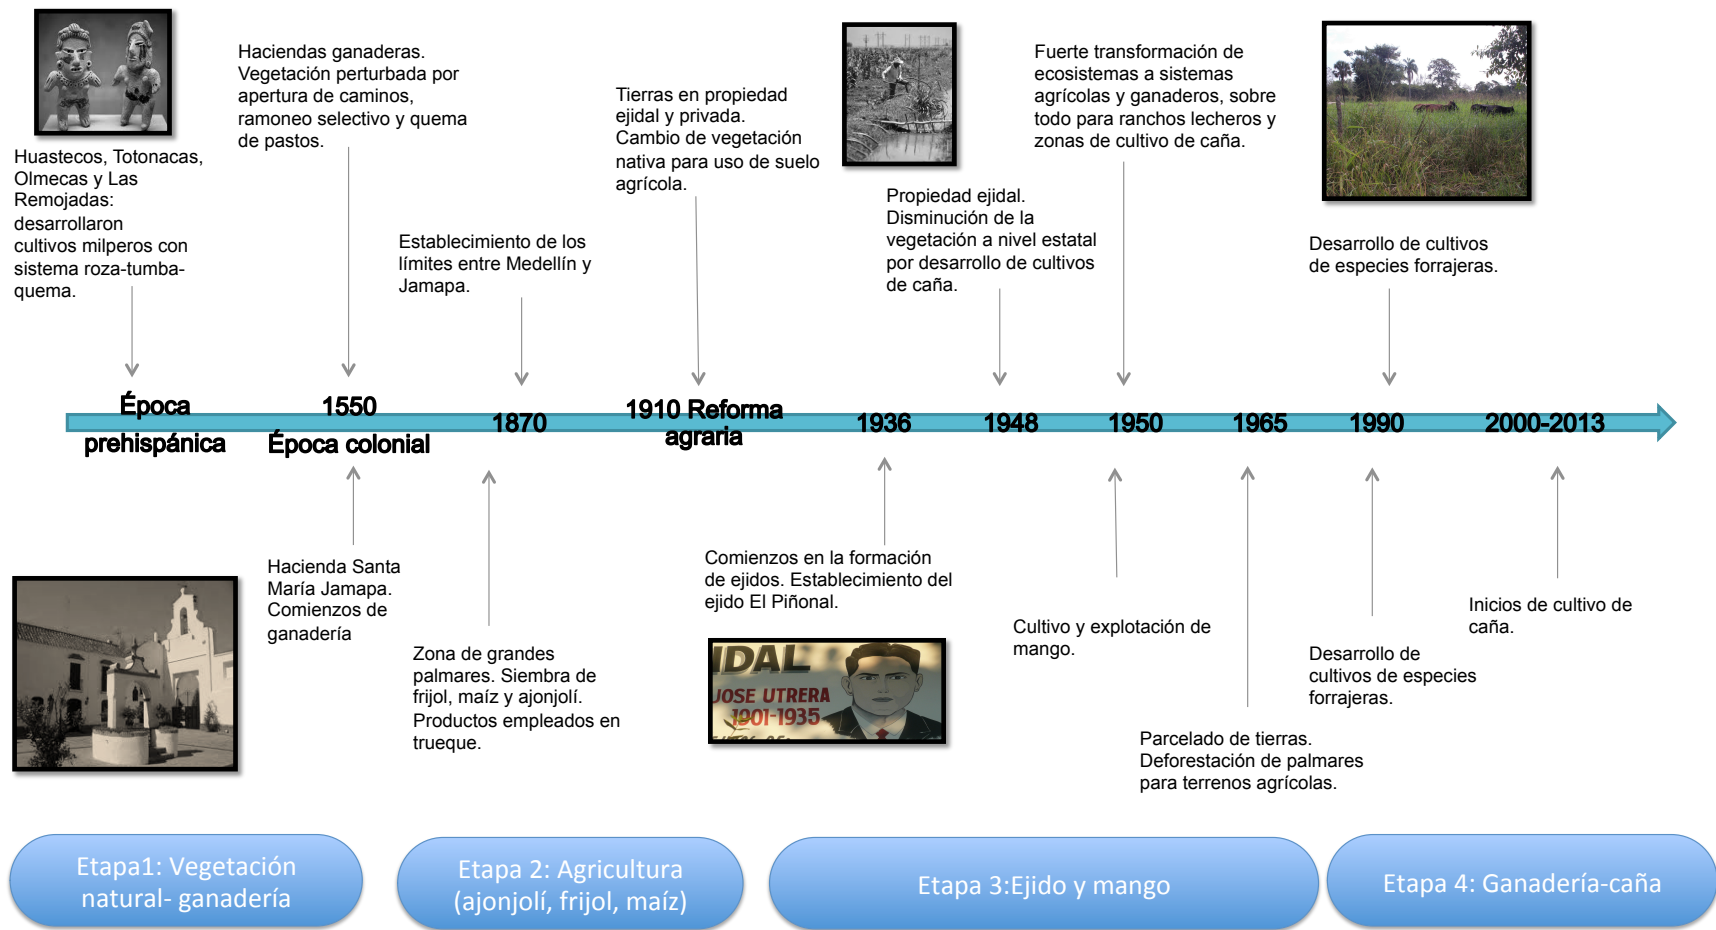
Huastecos, Totonacas, Olmecas y Las Remojadas: desarrollaron cultivos milperos con sistema roza-tumba-quema.

Haciendas ganaderas. Vegetación perturbada por apertura de caminos, ramoneo selectivo y quema de pastos.

Establecimiento de los límites entre Medellín y Jamapa.

Tierras en propiedad ejidal y privada. Cambio de vegetación nativa para uso de suelo agrícola.

Propiedad ejidal. Disminución de la vegetación a nivel estatal por desarrollo de cultivos de caña.

Fuerte transformación de ecosistemas a sistemas agrícolas y ganaderos, sobre todo para ranchos lecheros y zonas de cultivo de caña.

Desarrollo de cultivos de especies forrajeras.

Época prehispánica

1550 Época colonial

1870

1910 Reforma agraria

1936

1948

1950

1965

1990

2000-2013

Hacienda Santa María Jamapa. Comienzos de ganadería

Zona de grandes palmares. Siembra de frijol, maíz y ajonjolí. Productos empleados en trueque.

Comienzos en la formación de ejidos. Establecimiento del ejido El Piñonal.

IDAL
JOSE UTRERA
1901-1935

Cultivo y explotación de mango.

Parcelado de tierras. Deforestación de palmares para terrenos agrícolas.

Desarrollo de cultivos de especies forrajeras.

Inicios de cultivo de caña.

Etapa1: Vegetación natural- ganadería

Etapa 2: Agricultura (ajonjolí, frijol, maíz)

Etapa 3:Ejido y mango

Etapa 4: Ganadería-caña